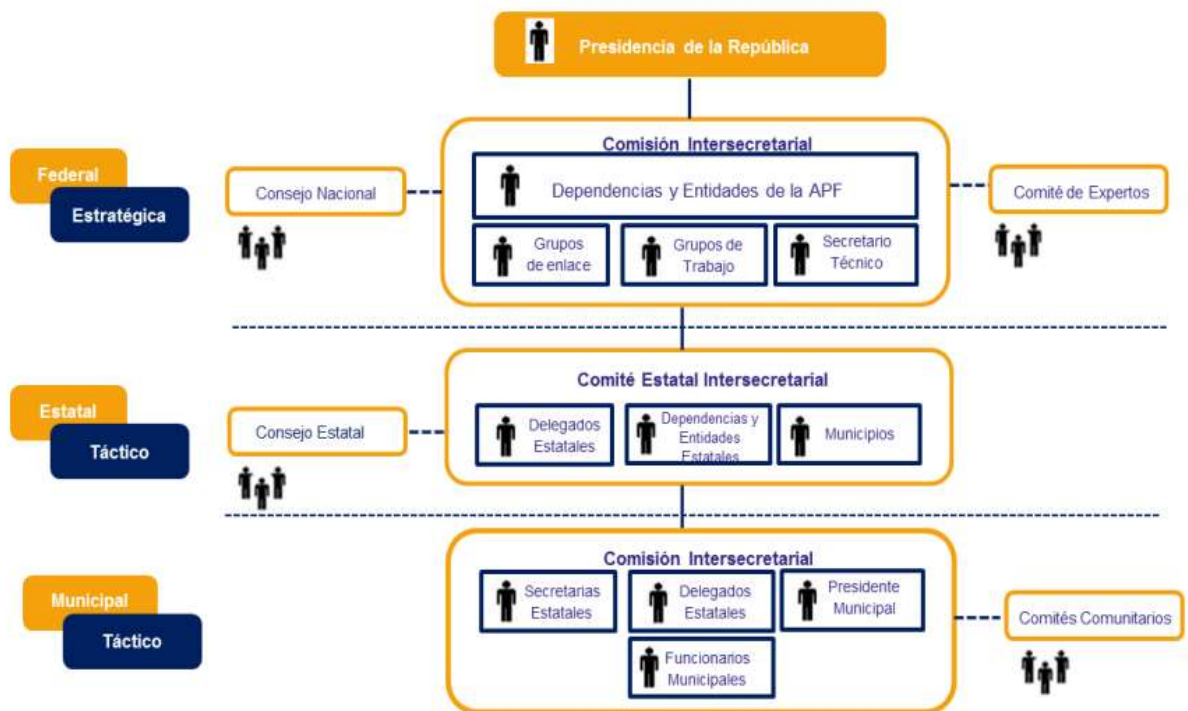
Presidencia de la República

Federal
Estratégica

Consejo Nacional

Comisión Intersecretarial
Dependencias y Entidades de la APF
Grupos de enlace
Grupos de Trabajo
Secretario Técnico

Comité de Expertos

Estatal
Táctico

Consejo Estatal

Comité Estatal Intersecretarial
Delegados Estatales
Dependencias y Entidades Estatales
Municipios

Municipal
Táctico

Comisión Intersecretarial
Secretarias Estatales
Delegados Estatales
Presidente Municipal
Funcionarios Municipales

Comités Comunitarios